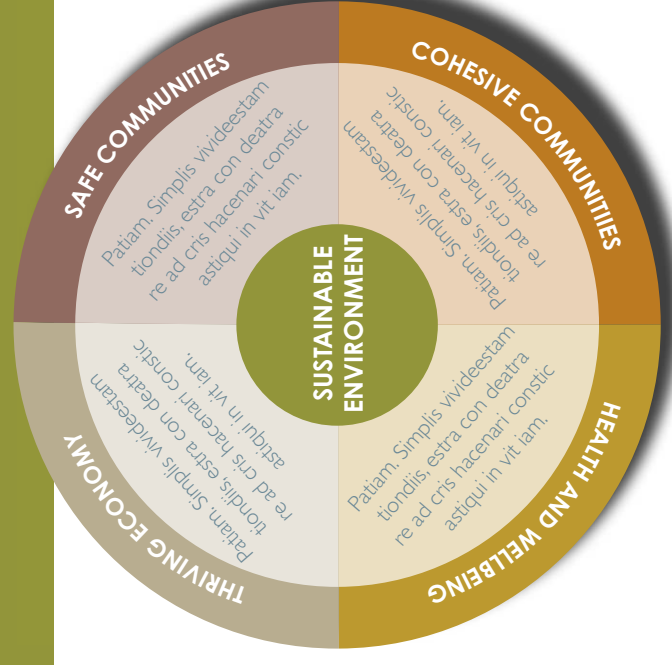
SAFE COMMUNITIES

Patiam. Simplis vivideestam tiondiis, estra con deatra re ad cris hacenari constic astiqui in vit iam.

COHESIVE COMMUNITIES

Patiam. Simplis vivideestam tiondiis, estra con deatra re ad cris hacenari constic astiqui in vit iam.

SUSTAINABLE ENVIRONMENT

THRIVING ECONOMY

Patiam. Simplis vivideestam tiondiis, estra con deatra re ad cris hacenari constic astiqui in vit iam.

HEALTH AND WELLBEING

Patiam. Simplis vivideestam tiondiis, estra con deatra re ad cris hacenari constic astiqui in vit iam.